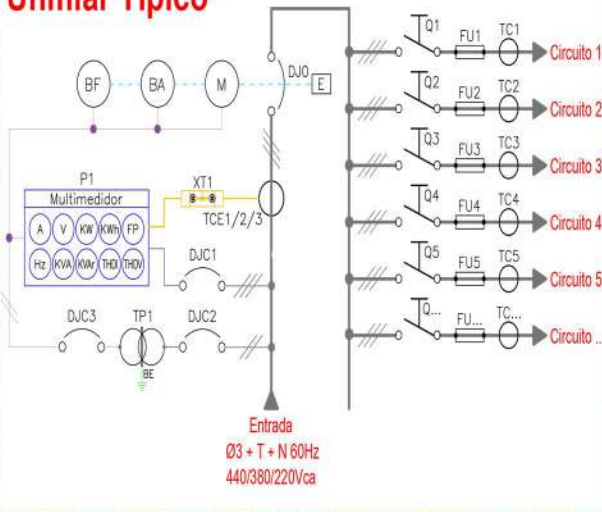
Unifilar Típico

BF
BA
M
DJ0
E
P1
Multimedidor
A
V
KW
KWh
FP
Hz
KVA
KVAr
THDI
THDV
XT1
TCE1/2/3
DJC1
DJC3
TP1
DJC2
BE

Entrada
Ø3 + T + N 60Hz
440/380/220Vca

Q1
FU1
TC1
Circuito 1
Q2
FU2
TC2
Circuito 2
Q3
FU3
TC3
Circuito 3
Q4
FU4
TC4
Circuito 4
Q5
FU5
TC5
Circuito 5
Q...
FU...
TC...
Circuito ...